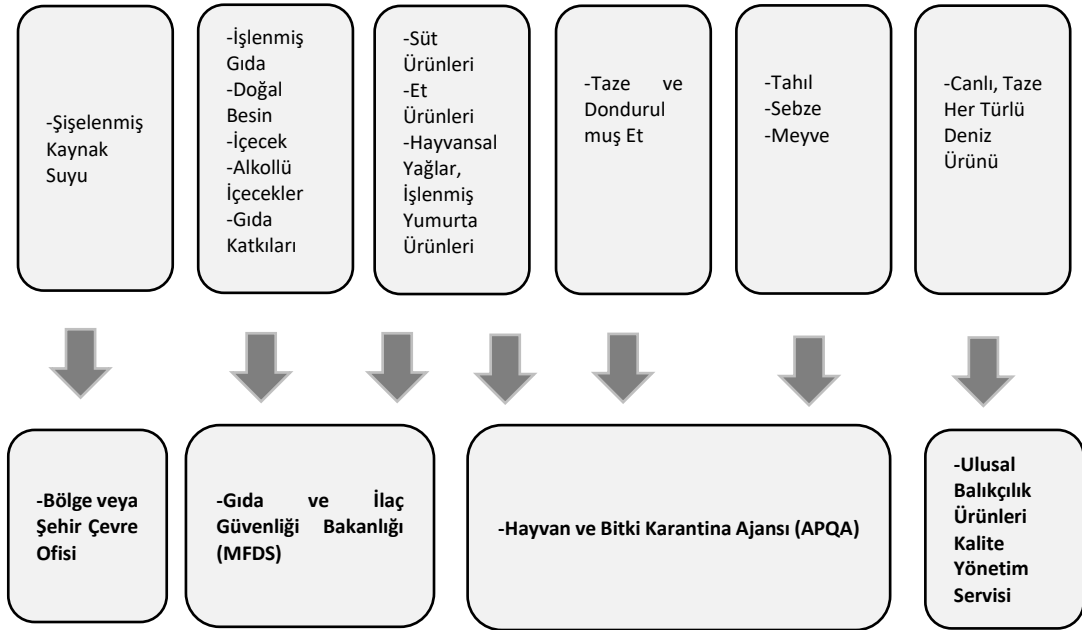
-Şişelenmiş Kaynak Suyu

-İşlenmiş Gıda
-Doğal Besin
-İçecek
-Alkollü İçecekler
-Gıda Katkıları

-Süt Ürünleri
-Et Ürünleri
-Hayvansal Yağlar, İşlenmiş Yumurta Ürünleri

-Taze ve Dondurulmuş Et

-Tahıl
-Sebze
-Meyve

-Canlı, Taze Her Türlü Deniz Ürünü

-Bölge veya Şehir Çevre Ofisi

-Gıda ve İlaç Güvenliği Bakanlığı (MFDS)

-Hayvan ve Bitki Karantina Ajansı (APQA)

-Ulusal Balıkçılık Ürünleri Kalite Yönetim Servisi